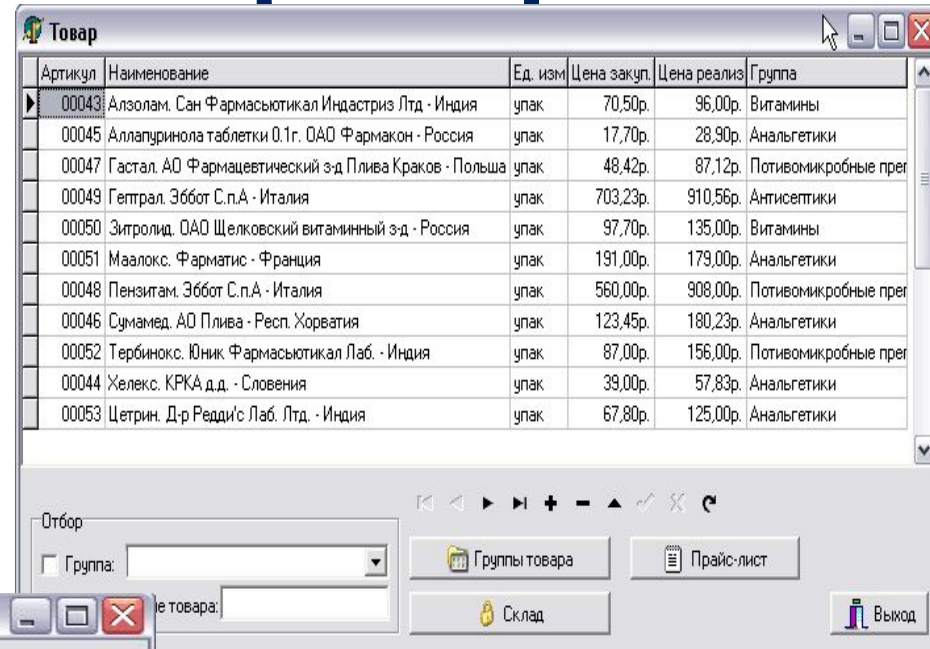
Товар

| Артикул | Наименование | Ед. изм | Цена закуп. | Цена реализ | Группа |
|---|---|---|---|---|---|
| 00043 | Алзолам. Сан Фармасьютикал Индастриз Лтд - Индия | упак | 70,50р. | 96,00р. | Витамины |
| 00045 | Аллапуринола таблетки 0.1г. ОАО Фармакон - Россия | упак | 17,70р. | 28,90р. | Анальгетики |
| 00047 | Гастал. АО Фармацевтический з-д Плива Краков - Польша | упак | 48,42р. | 87,12р. | Потивомикробные пре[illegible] |
| 00049 | Гептрал. Эббот С.п.А - Италия | упак | 703,23р. | 910,56р. | Антисептики |
| 00050 | Зитролид. ОАО Щелковский витаминный з-д - Россия | упак | 97,70р. | 135,00р. | Витамины |
| 00051 | Маалокс. Фарматис - Франция | упак | 191,00р. | 179,00р. | Анальгетики |
| 00048 | Пензитам. Эббот С.п.А - Италия | упак | 560,00р. | 908,00р. | Потивомикробные пре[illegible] |
| 00046 | Сумамед. АО Плива - Респ. Хорватия | упак | 123,45р. | 180,23р. | Анальгетики |
| 00052 | Тербинокс. Юник Фармасьютикал Лаб. - Индия | упак | 87,00р. | 156,00р. | Потивомикробные пре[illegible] |
| 00044 | Хелекс. КРКА д.д. - Словения | упак | 39,00р. | 57,83р. | Анальгетики |
| 00053 | Цетрин. Д-р Редди'с Лаб. Лтд. - Индия | упак | 67,80р. | 125,00р. | Анальгетики |

Отбор
Группа:
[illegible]е товара:

Группы товара
Прайс-лист
Склад
Выход